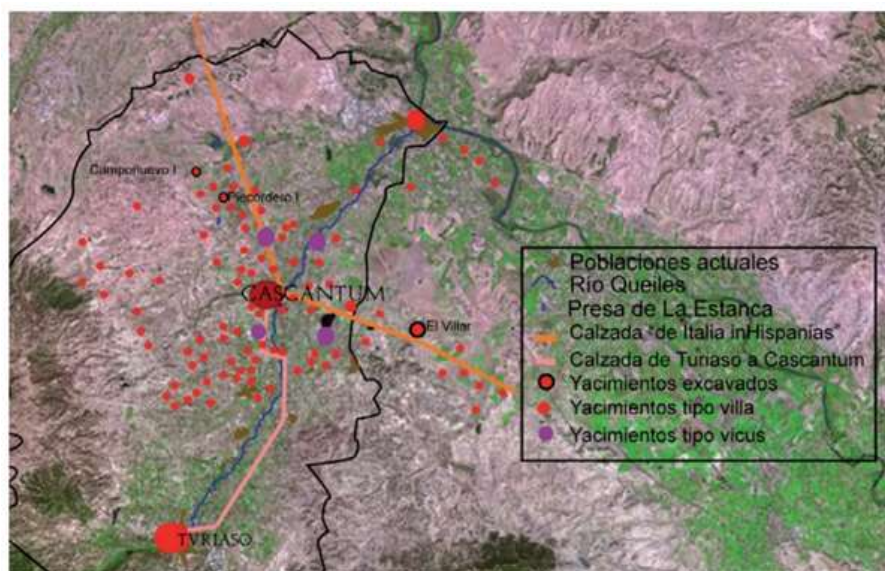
Camponuevo I
Piecordero I
CASCANTUM
El Villar
TVRIASO

Poblaciones actuales
Río Queiles
Presa de La Estanca
Calzada "de Italia inHispanias"
Calzada de Turiaso a Cascantum
Yacimientos excavados
Yacimientos tipo villa
Yacimientos tipo vicus